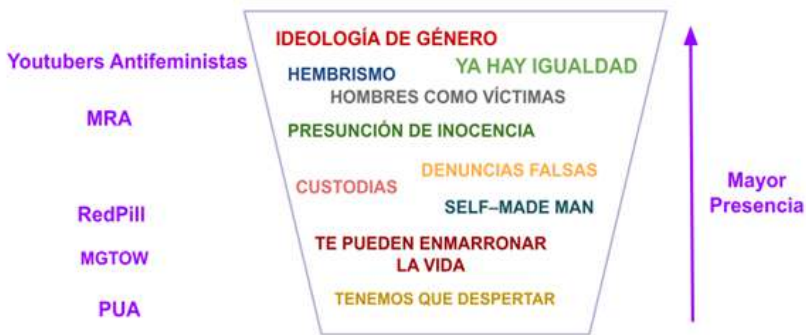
Youtubers Antifeministas

MRA

RedPill

MGTOW

PUA

IDEOLOGÍA DE GÉNERO

HEMBRISMO

YA HAY IGUALDAD

HOMBRES COMO VÍCTIMAS

PRESUNCIÓN DE INOCENCIA

DENUNCIAS FALSAS

CUSTODIAS

SELF–MADE MAN

TE PUEDEN ENMARRONAR LA VIDA

TENEMOS QUE DESPERTAR

Mayor Presencia